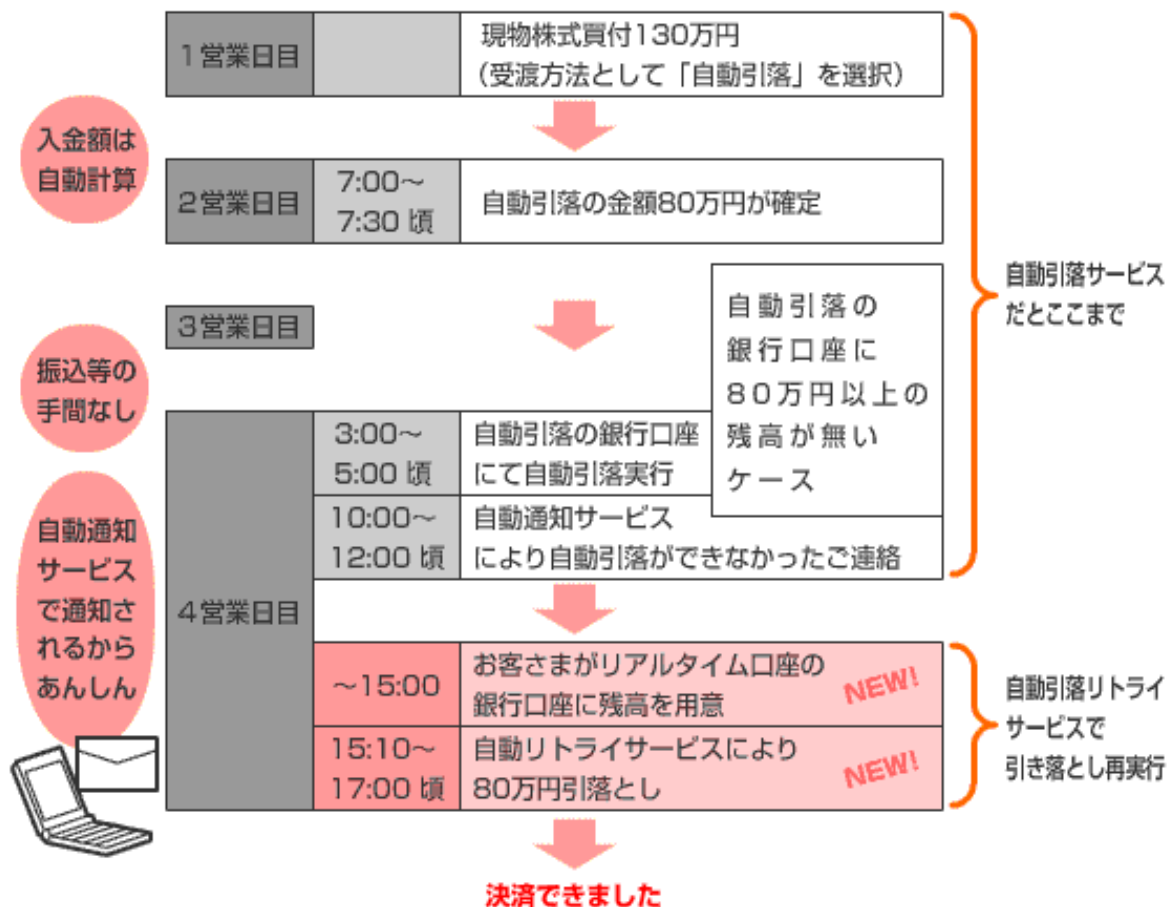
入金額は自動計算

1営業日目

現物株式買付130万円
(受渡方法として「自動引落」を選択)

2営業日目
7:00～7:30 頃
自動引落の金額80万円が確定

3営業日目

自動引落の銀行口座に80万円以上の残高が無いケース

振込等の手間なし

自動通知サービスで通知されるからあんしん

4営業日目
3:00～5:00 頃
自動引落の銀行口座にて自動引落実行

10:00～12:00 頃
自動通知サービスにより自動引落ができなかったご連絡

自動引落サービスだとここまで

～15:00
お客さまがリアルタイム口座の銀行口座に残高を用意
NEW!

15:10～17:00 頃
自動リトライサービスにより80万円引落とし
NEW!

自動引落リトライサービスで引き落とし再実行

決済できました